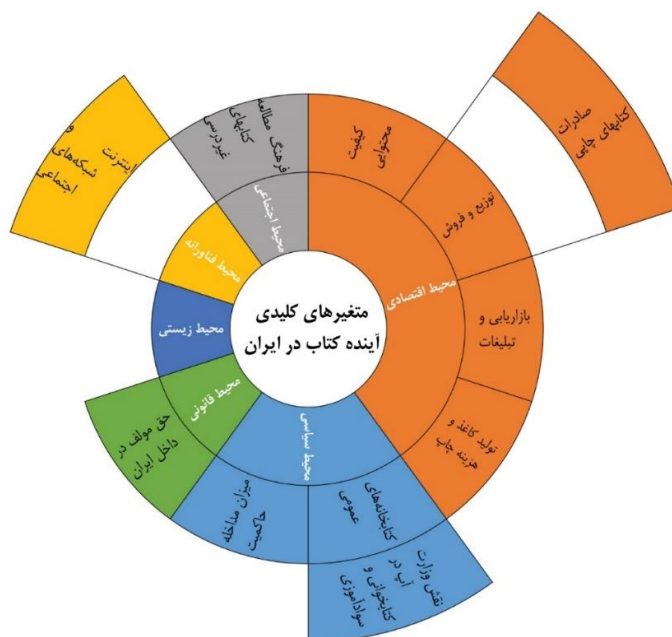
متغیرهای کلیدی آینده کتاب در ایران

محیط اقتصادی
محیط سیاسی
محیط قانونی
محیط زیستی
محیط فناورانه
محیط اجتماعی

کیفیت محتوایی
توزیع و فروش
بازاریابی و تبلیغات
تولید کاغذ و هزینه چاپ
صادرات کتابهای چاپی
کتابخانه‌های عمومی
نقش وزارت آپ در کتابخوانی و سوادآموزی
میزان مداخله حاکمیت
حق مولف در داخل ایران
اینترنت و شبکه‌های اجتماعی
فرهنگ مطالعه کتابهای غیردرسی